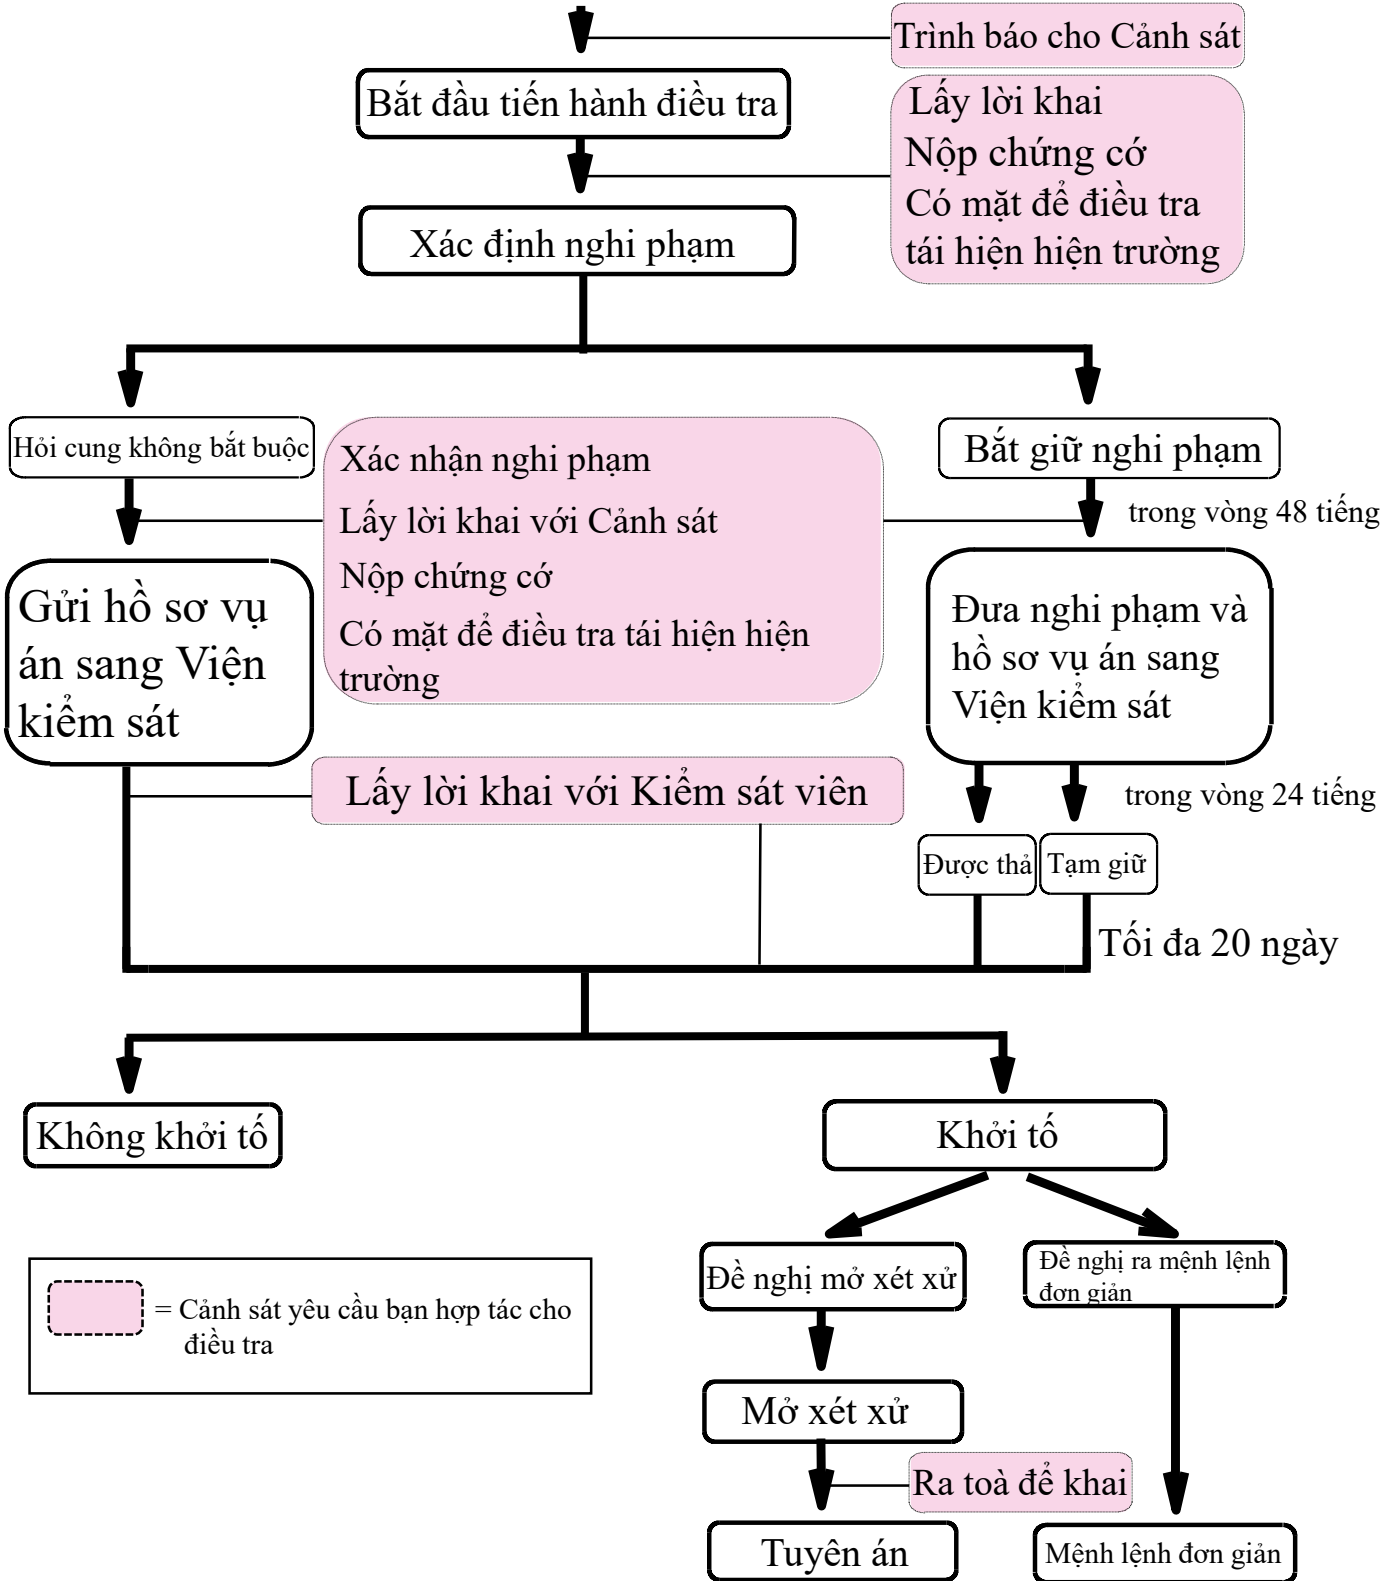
Trình báo cho Cảnh sát

Bắt đầu tiến hành điều tra

Lấy lời khai
Nộp chứng cớ
Có mặt để điều tra tái hiện hiện trường

Xác định nghi phạm

Hỏi cung không bắt buộc

Xác nhận nghi phạm
Lấy lời khai với Cảnh sát
Nộp chứng cớ
Có mặt để điều tra tái hiện hiện trường

Bắt giữ nghi phạm

trong vòng 48 tiếng

Gửi hồ sơ vụ án sang Viện kiểm sát

Đưa nghi phạm và hồ sơ vụ án sang Viện kiểm sát

Lấy lời khai với Kiểm sát viên

trong vòng 24 tiếng

Được thả

Tạm giữ

Tối đa 20 ngày

Không khởi tố

Khởi tố

Đề nghị mở xét xử

Đề nghị ra mệnh lệnh đơn giản

= Cảnh sát yêu cầu bạn hợp tác cho điều tra

Mở xét xử

Ra toà để khai

Tuyên án

Mệnh lệnh đơn giản